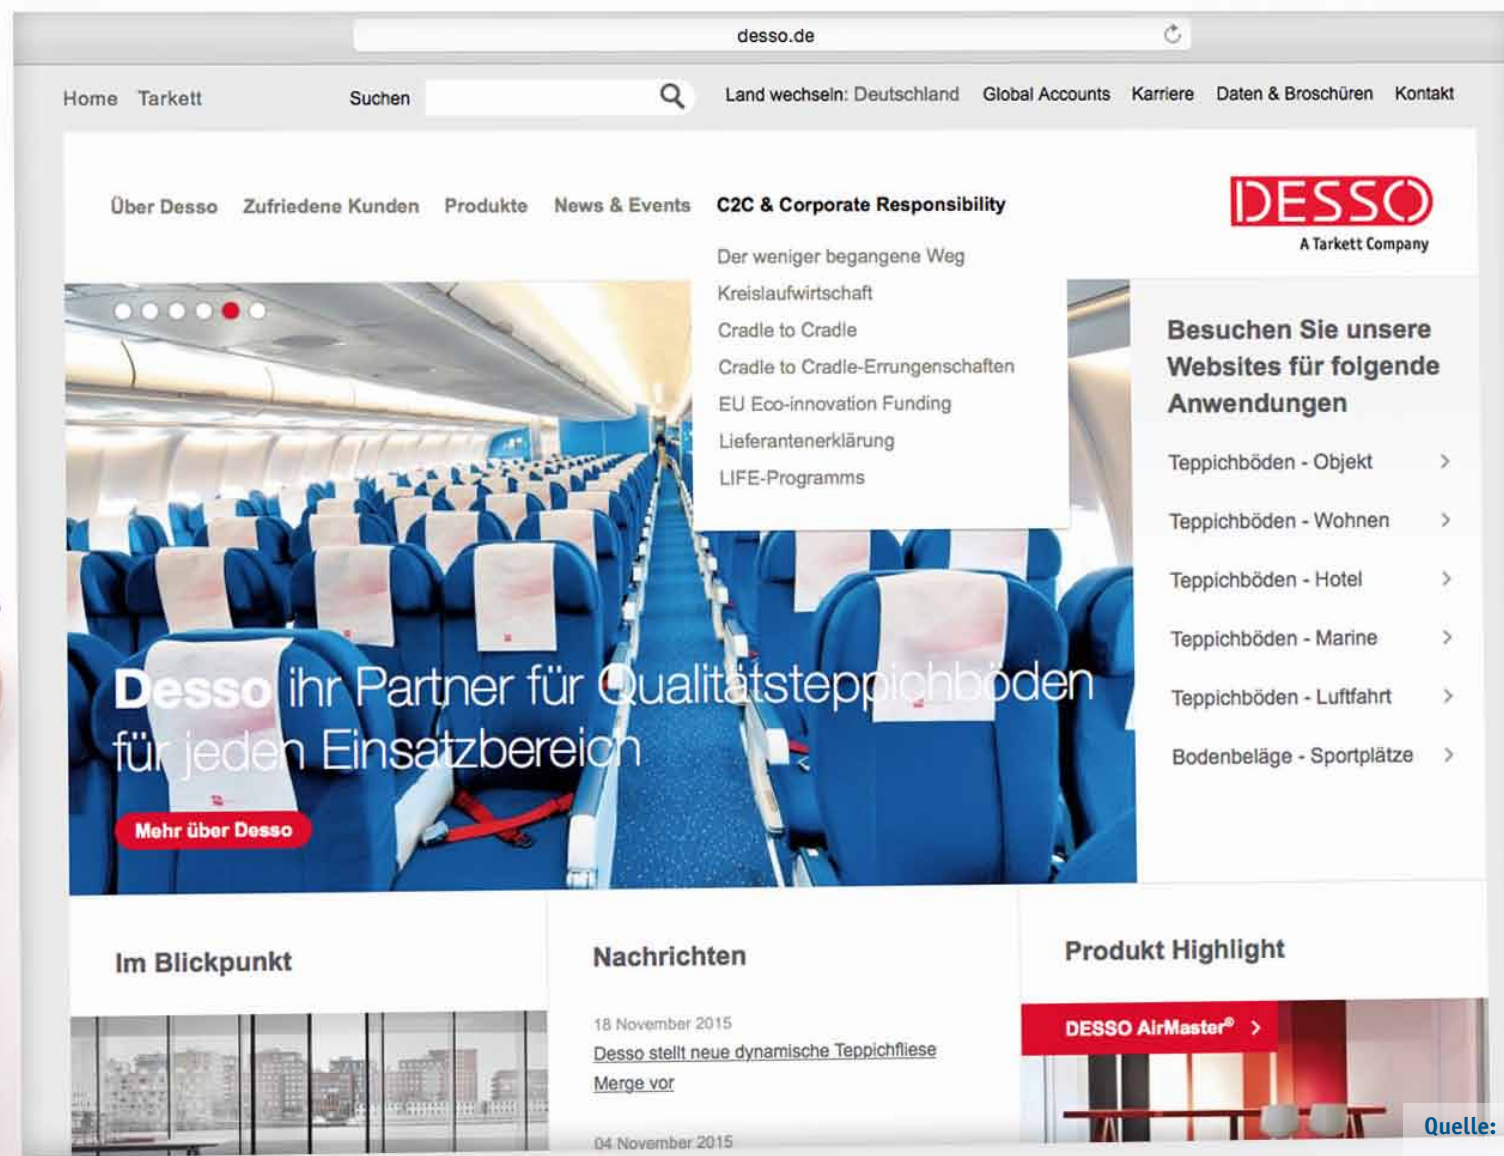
desso.de

Home Tarkett

Suchen

Land wechseln: Deutschland Global Accounts Karriere Daten & Broschüren Kontakt

Über Desso Zufriedene Kunden Produkte News & Events C2C & Corporate Responsibility

DESSO
A Tarkett Company

Der weniger begangene Weg
Kreislaufwirtschaft
Cradle to Cradle
Cradle to Cradle-Errungenschaften
EU Eco-innovation Funding
Lieferantenerklärung
LIFE-Programms

Besuchen Sie unsere Websites für folgende Anwendungen

Teppichböden - Objekt
Teppichböden - Wohnen
Teppichböden - Hotel
Teppichböden - Marine
Teppichböden - Luftfahrt
Bodenbeläge - Sportplätze

Desso ihr Partner für Qualitätsteppichböden für jeden Einsatzbereich

Mehr über Desso

Im Blickpunkt

Nachrichten

18 November 2015
Desso stellt neue dynamische Teppichfliese Merge vor

04 November 2015

Produkt Highlight

DESSO AirMaster®

Quelle: